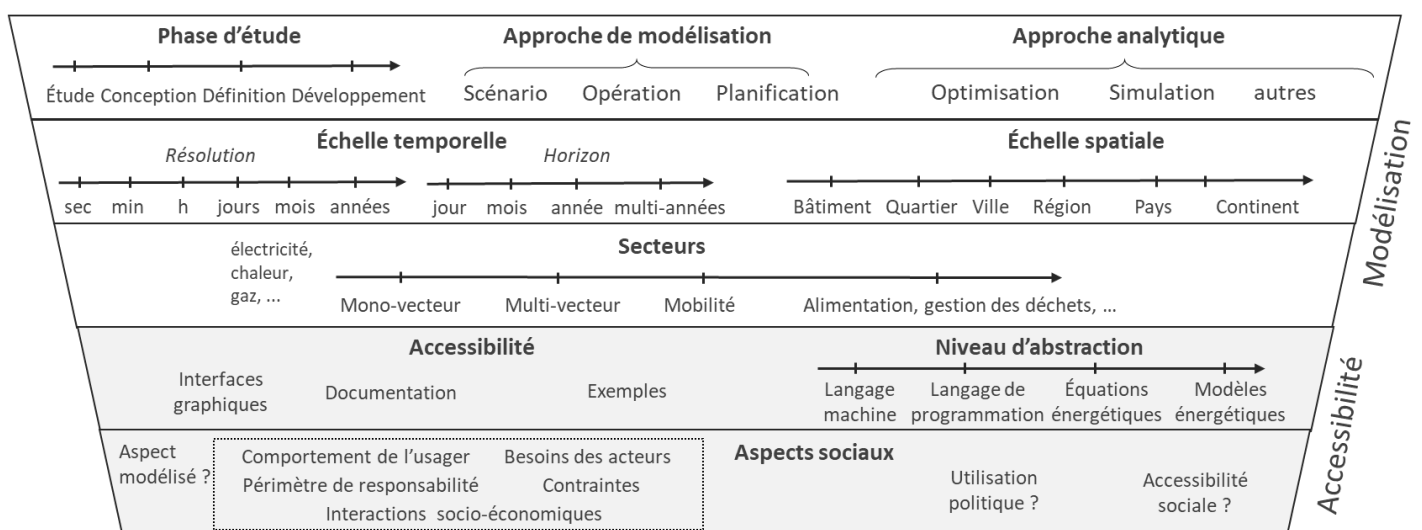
Phase d'étude

Étude Conception Définition Développement

Approche de modélisation

Scénario Opération Planification

Approche analytique

Optimisation Simulation autres

Échelle temporelle

Résolution

sec min h jours mois années

Horizon

jour mois année multi-années

Échelle spatiale

Bâtiment Quartier Ville Région Pays Continent

Modélisation

Secteurs

électricité, chaleur, gaz, ...

Mono-vecteur Multi-vecteur Mobilité Alimentation, gestion des déchets, ...

Accessibilité

Interfaces graphiques Documentation Exemples

Niveau d'abstraction

Langage machine Langage de programmation Équations énergétiques Modèles énergétiques

Accessibilité

Aspect modélisé ?

Comportement de l'usager Besoins des acteurs
Périmètre de responsabilité Contraintes
Interactions socio-économiques

Aspects sociaux

Utilisation politique ?

Accessibilité sociale ?